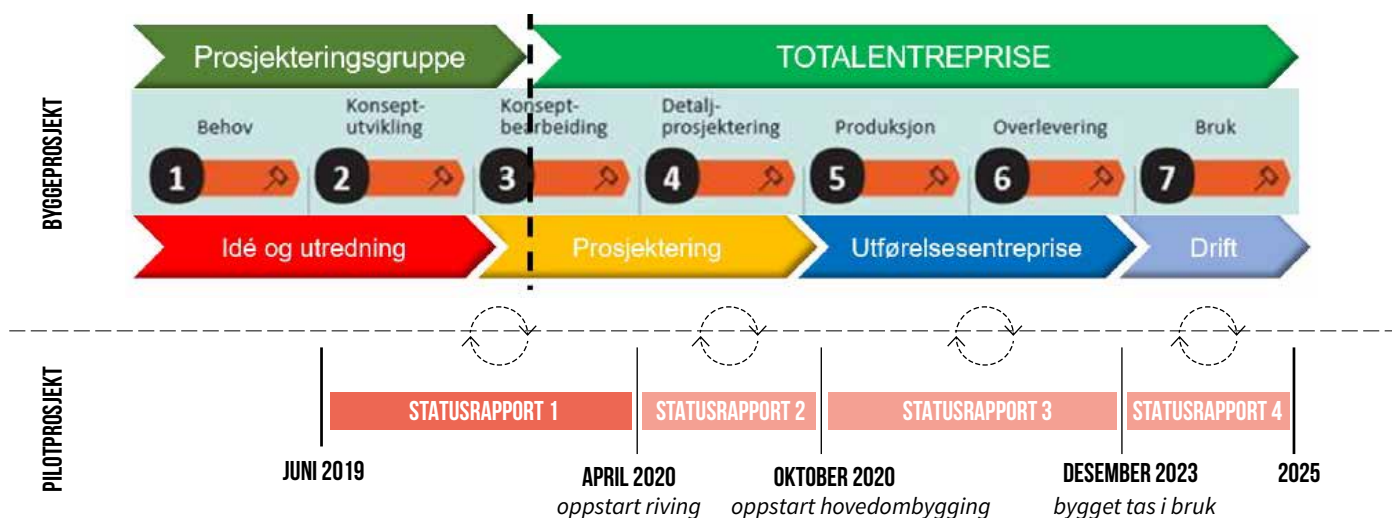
BYGGEPROSJEKT

Prosjekteringsgruppe

TOTALENTREPRISE

Behov
1

Konsept-utvikling
2

Konsept-bearbeiding
3

Detalj-prosjektering
4

Produksjon
5

Overlevering
6

Bruk
7

Idé og utredning

Prosjektering

Utførelsesentreprise

Drift

PILOTPROSJEKT

STATUSRAPPORT 1

STATUSRAPPORT 2

STATUSRAPPORT 3

STATUSRAPPORT 4

JUNI 2019

APRIL 2020
oppstart riving

OKTOBER 2020
oppstart hovedombygging

DESEMBER 2023
bygget tas i bruk

2025